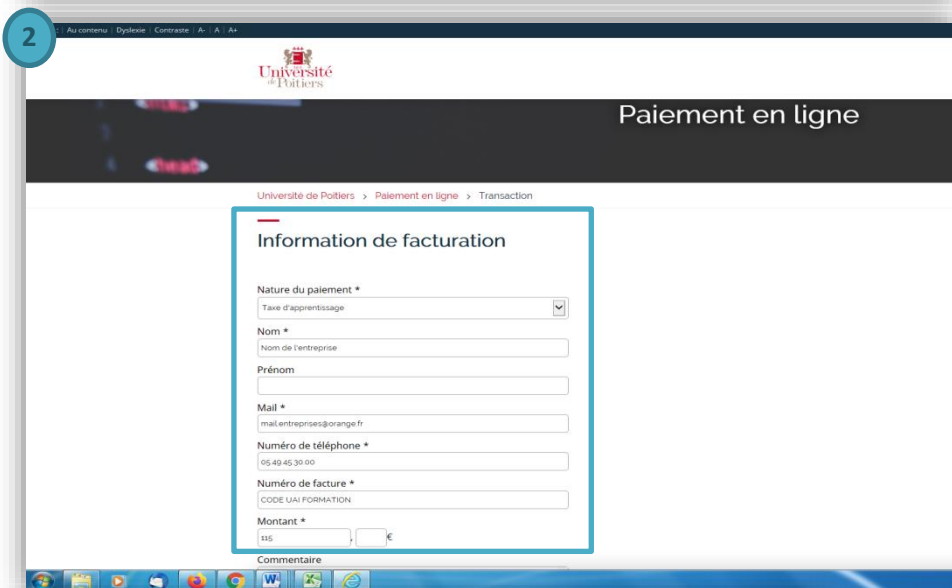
2

: | Au contenu | Dyslexie | Contraste | A- | A | A+

Université de Poitiers

Paiement en ligne

Université de Poitiers > Paiement en ligne > Transaction

Information de facturation

Nature du paiement *
Taxe d'apprentissage

Nom *
Nom de l'entreprise

Prénom

Mail *
mail.entreprises@orange.fr

Numéro de téléphone *
05 49 45 30 00

Numéro de facture *
CODE UAI FORMATION

Montant *
115 , €

Commentaire